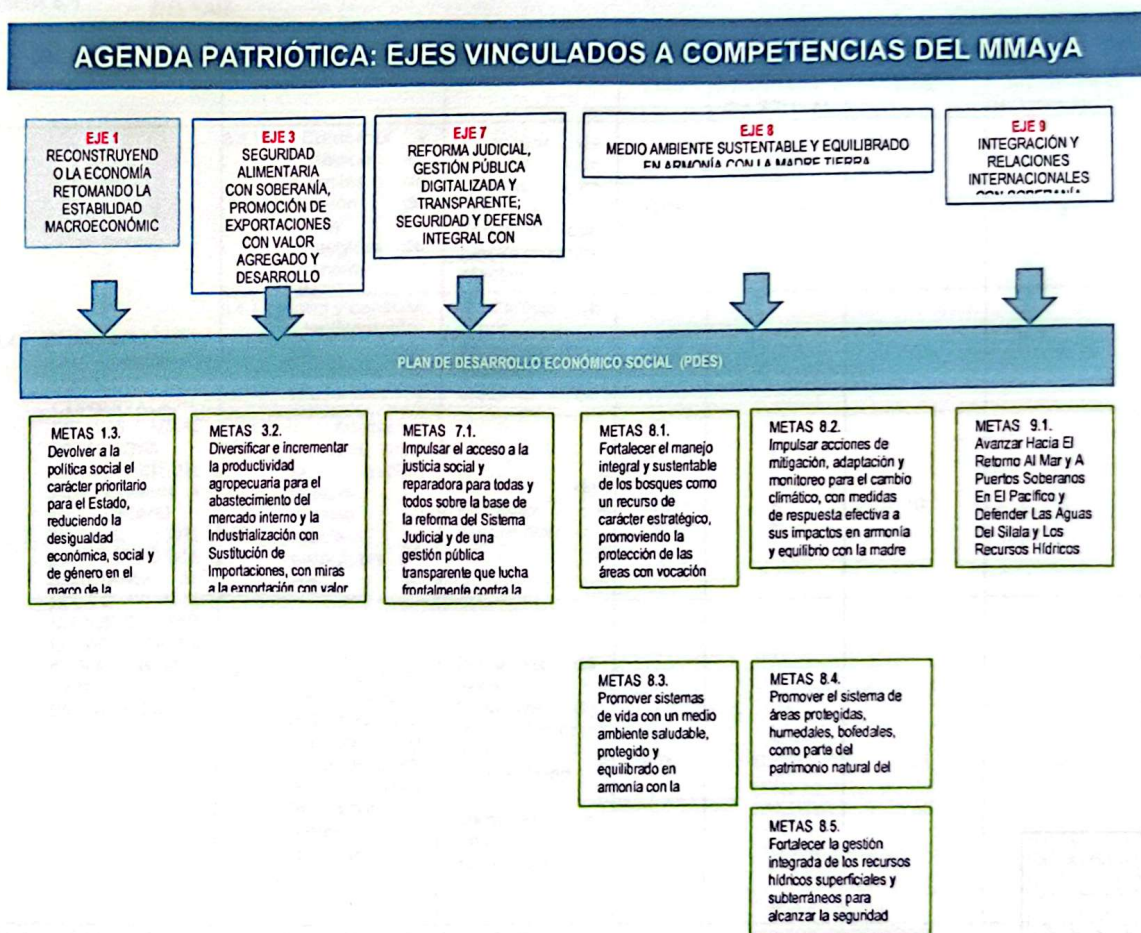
AGENDA PATRIÓTICA: EJES VINCULADOS A COMPETENCIAS DEL MMAyA

EJE 1
RECONSTRUYENDO LA ECONOMÍA RETOMANDO LA ESTABILIDAD MACROECONÓMIC

EJE 3
SEGURIDAD ALIMENTARIA CON SOBERANÍA, PROMOCIÓN DE EXPORTACIONES CON VALOR AGREGADO Y DESARROLLO

EJE 7
REFORMA JUDICIAL, GESTIÓN PÚBLICA DIGITALIZADA Y TRANSPARENTE; SEGURIDAD Y DEFENSA INTEGRAL CON

EJE 8
MEDIO AMBIENTE SUSTENTABLE Y EQUILIBRADO EN ARMONÍA CON LA MADRE TIERRA

EJE 9
INTEGRACIÓN Y RELACIONES INTERNACIONALES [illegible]

PLAN DE DESARROLLO ECONÓMICO SOCIAL (PDES)

METAS 1.3.
Devolver a la política social el carácter prioritario para el Estado, reduciendo la desigualdad económica, social y de género en el marco de la

METAS 3.2.
Diversificar e incrementar la productividad agropecuaria para el abastecimiento del mercado interno y la Industrialización con Sustitución de Importaciones, con miras a la exportación con valor

METAS 7.1.
Impulsar el acceso a la justicia social y reparadora para todas y todos sobre la base de la reforma del Sistema Judicial y de una gestión pública transparente que lucha frontalmente contra la

METAS 8.1.
Fortalecer el manejo integral y sustentable de los bosques como un recurso de carácter estratégico, promoviendo la protección de las áreas con vocación

METAS 8.2.
Impulsar acciones de mitigación, adaptación y monitoreo para el cambio climático, con medidas de respuesta efectiva a sus impactos en armonía y equilibrio con la madre

METAS 9.1.
Avanzar Hacia El Retorno Al Mar y A Puertos Soberanos En El Pacífico y Defender Las Aguas Del Silala y Los Recursos Hídricos

METAS 8.3.
Promover sistemas de vida con un medio ambiente saludable, protegido y equilibrado en armonía con la

METAS 8.4.
Promover el sistema de áreas protegidas, humedales, bofedales, como parte del patrimonio natural del

METAS 8.5.
Fortalecer la gestión integrada de los recursos hídricos superficiales y subterráneos para alcanzar la seguridad